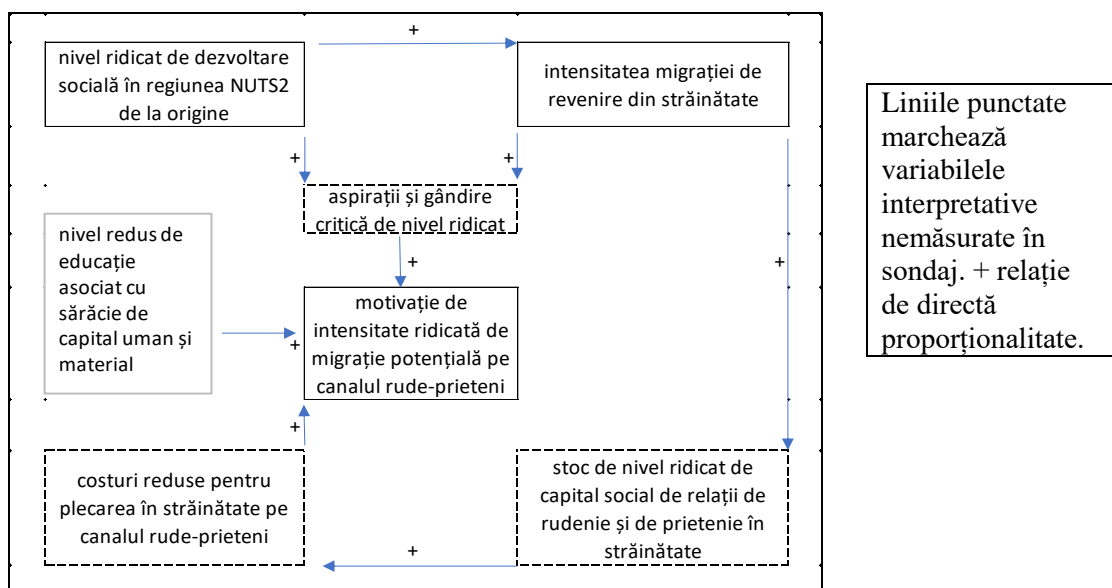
nivel ridicat de dezvoltare socială în regiunea NUTS2 de la origine

+

intensitatea migrației de revenire din străinătate

+

+

aspirații și gândire critică de nivel ridicat

nivel redus de educație asociat cu sărăcie de capital uman și material

+

+

motivație de intensitate ridicată de migrație potențială pe canalul rude-prieteni

+

+

costuri reduse pentru plecarea în străinătate pe canalul rude-prieteni

stoc de nivel ridicat de capital social de relații de rudenie și de prietenie în străinătate

+

Liniile punctate marchează variabilele interpretative nemăsurate în sondaj. + relație de directă proporționalitate.